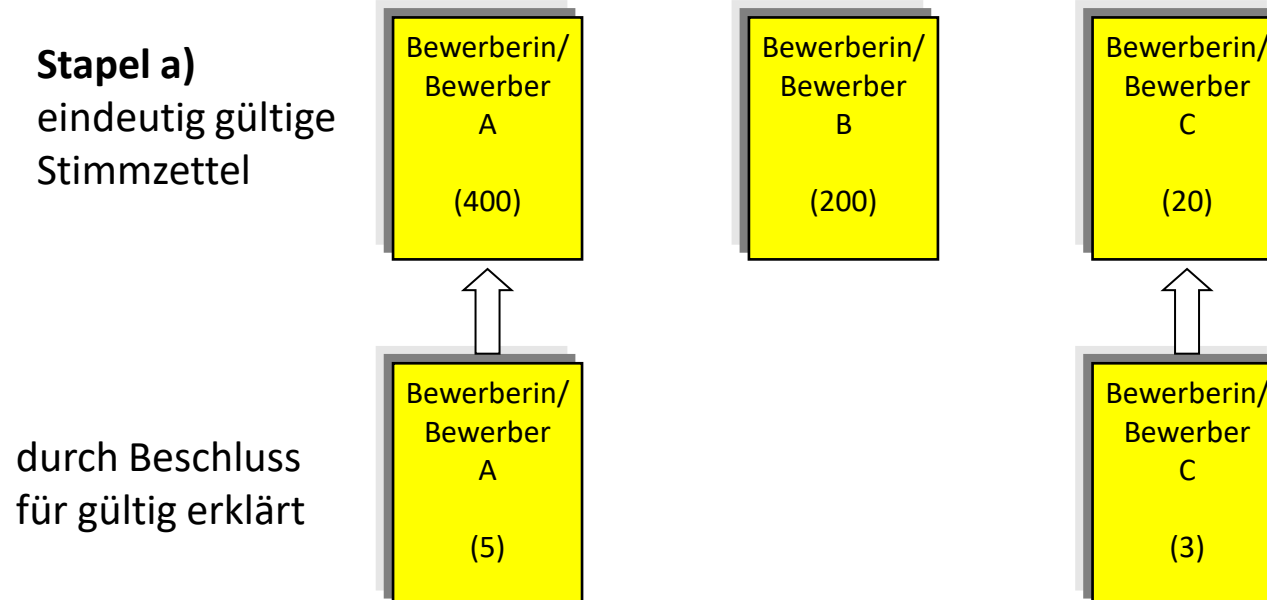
**Stapel a)**
eindeutig gültige Stimmzettel

Bewerberin/
Bewerber
A

(400)

Bewerberin/
Bewerber
B

(200)

Bewerberin/
Bewerber
C

(20)

durch Beschluss für gültig erklärt

Bewerberin/
Bewerber
A

(5)

Bewerberin/
Bewerber
C

(3)